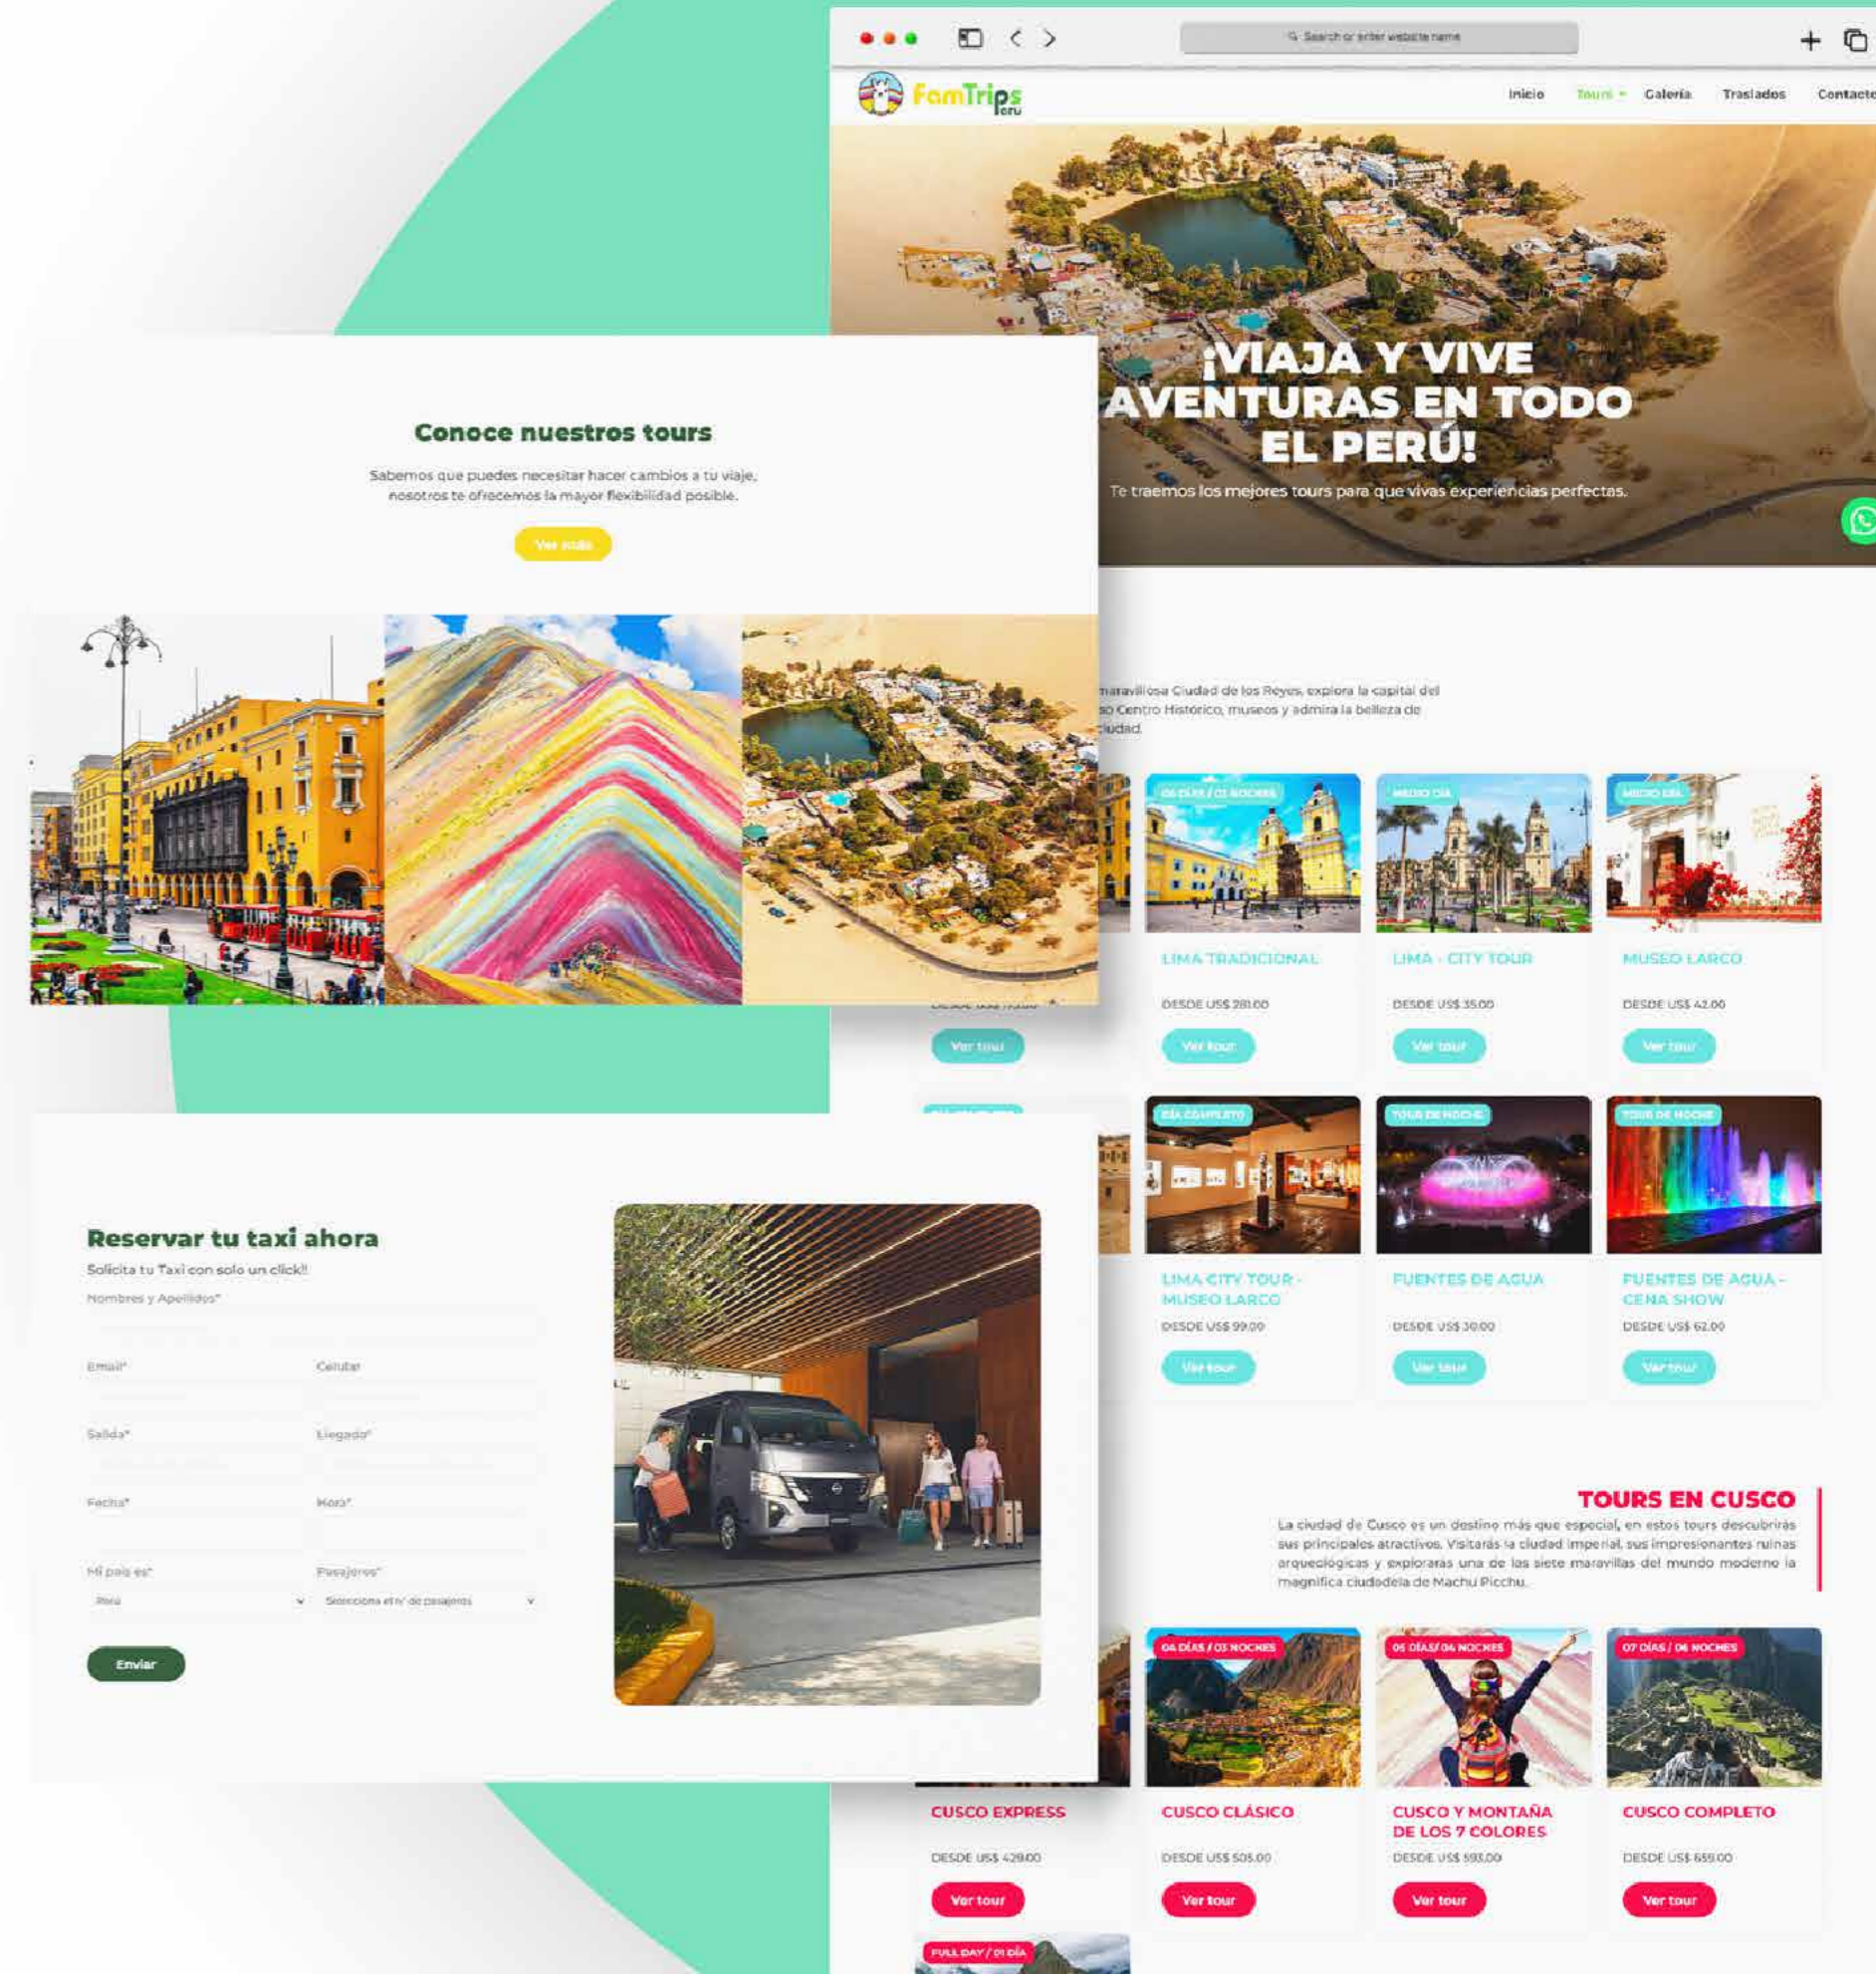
Search or enter website name

FamTrips Perú

Inicio Tours Galería Traslados Contacto

¡VIAJA Y VIVE AVENTURAS EN TODO EL PERÚ!

Te traemos los mejores tours para que vivas experiencias perfectas.

Conoce nuestros tours

Sabemos que puedes necesitar hacer cambios a tu viaje, nosotros te ofrecemos la mayor flexibilidad posible.

Ver más

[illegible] maravillosa Ciudad de los Reyes, explora la capital del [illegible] Centro Histórico, museos y admira la belleza de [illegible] ciudad.

04 DÍAS / 03 NOCHES
LIMA TRADICIONAL
DESDE US$ 281.00
Ver tour

MEDIO DÍA
LIMA - CITY TOUR
DESDE US$ 35.00
Ver tour

MEDIO DÍA
MUSEO LARCO
DESDE US$ 42.00
Ver tour

Ver tour

DÍA COMPLETO
LIMA CITY TOUR - MUSEO LARCO
DESDE US$ 99.00
Ver tour

TOUR DE NOCHE
FUENTES DE AGUA
DESDE US$ 30.00
Ver tour

TOUR DE NOCHE
FUENTES DE AGUA - CENA SHOW
DESDE US$ 62.00
Ver tour

Reservar tu taxi ahora

Solicita tu Taxi con solo un click!!

Nombres y Apellidos*

Email*
Celular

Salida*
Llegada*

Fecha*
Hora*

Mi país es*
Perú
Pasajeros*
Selecciona el N° de pasajeros

Enviar

TOURS EN CUSCO

La ciudad de Cusco es un destino más que especial, en estos tours descubrirás sus principales atractivos. Visitarás la ciudad imperial, sus impresionantes ruinas arqueológicas y explorarás una de las siete maravillas del mundo moderno la magnífica ciudadela de Machu Picchu.

CUSCO EXPRESS
DESDE US$ 429.00
Ver tour

04 DÍAS / 03 NOCHES
CUSCO CLÁSICO
DESDE US$ 505.00
Ver tour

05 DÍAS / 04 NOCHES
CUSCO Y MONTAÑA DE LOS 7 COLORES
DESDE US$ 593.00
Ver tour

07 DÍAS / 06 NOCHES
CUSCO COMPLETO
DESDE US$ 655.00
Ver tour

FULL DAY / 01 DÍA